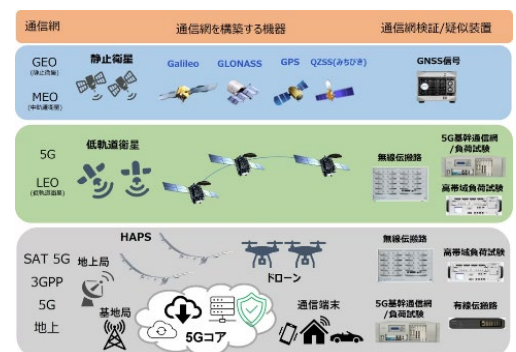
通信網　通信網を構築する機器　通信網検証/疑似装置

GEO (静止軌道)
MEO (中軌道衛星)
静止衛星
Galileo　GLONASS　GPS　QZSS(みちびき)
GNSS信号

5G
LEO (低軌道衛星)
低軌道衛星
無線伝搬路
5G基幹通信網/負荷試験
高帯域負荷試験

SAT 5G
3GPP
5G
地上
HAPS
地上局
基地局
ドローン
無線伝搬路
高帯域負荷試験
通信端末
5G基幹通信網/負荷試験
有線伝搬路
5Gコア